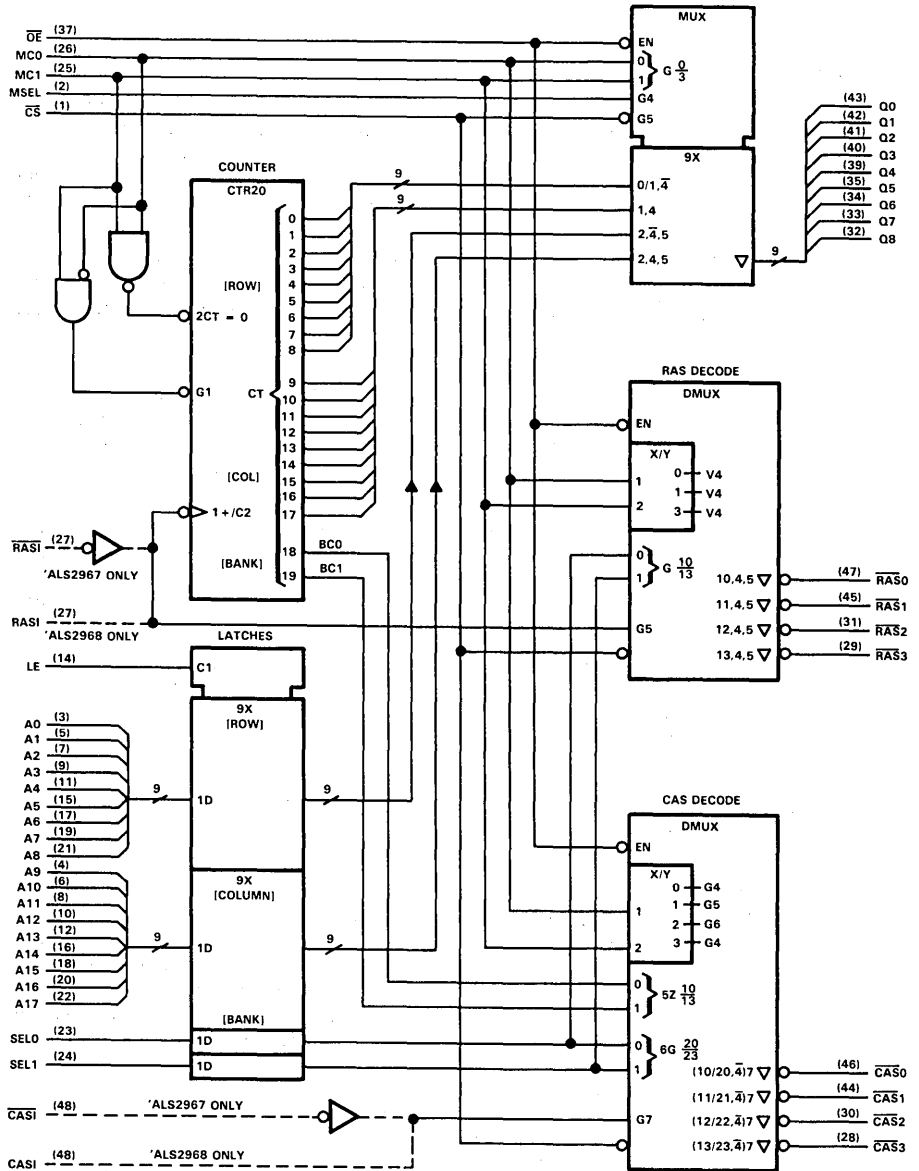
$\overline{OE}$ (37)
MC0 (26)
MC1 (25)
MSEL (2)
$\overline{CS}$ (1)

MUX
EN
0
1
G $\frac{0}{3}$
G4
G5

9X
0/1,$\overline{4}$
1,4
2,$\overline{4}$,5
2,4,5

9
9
9

(43) Q0
(42) Q1
(41) Q2
(40) Q3
(39) Q4
(35) Q5
(34) Q6
(33) Q7
(32) Q8

COUNTER
CTR20
[ROW]
2CT = 0
G1
CT
[COL]
1+/C2
[BANK]
0
1
2
3
4
5
6
7
8
9
10
11
12
13
14
15
16
17
18
19
BC0
BC1

$\overline{RASI}$ (27)
'ALS2967 ONLY
RASI (27)
'ALS2968 ONLY

RAS DECODE
DMUX
EN
X/Y
0 V4
1 V4
3 V4
1
2
0
1
G $\frac{10}{13}$
G5
10,4,5
11,4,5
12,4,5
13,4,5
(47) $\overline{RAS}0$
(45) $\overline{RAS}1$
(31) $\overline{RAS}2$
(29) $\overline{RAS}3$

LATCHES
LE (14)
C1
9X
[ROW]
1D
9X
[COLUMN]
1D
[BANK]
1D
1D

A0 (3)
A1 (5)
A2 (7)
A3 (9)
A4 (11)
A5 (15)
A6 (17)
A7 (19)
A8 (21)
A9 (4)
A10 (6)
A11 (8)
A12 (10)
A13 (12)
A14 (16)
A15 (18)
A16 (20)
A17 (22)
SEL0 (23)
SEL1 (24)

CAS DECODE
DMUX
EN
X/Y
0 G4
1 G5
2 G6
3 G4
1
2
0
1
5Z $\frac{10}{13}$
0
1
6G $\frac{20}{23}$
G7
(10/20,$\overline{4}$)7
(11/21,$\overline{4}$)7
(12/22,$\overline{4}$)7
(13/23,$\overline{4}$)7
(46) $\overline{CAS}0$
(44) $\overline{CAS}1$
(30) $\overline{CAS}2$
(28) $\overline{CAS}3$

$\overline{CASI}$ (48) 'ALS2967 ONLY
CASI (48) 'ALS2968 ONLY